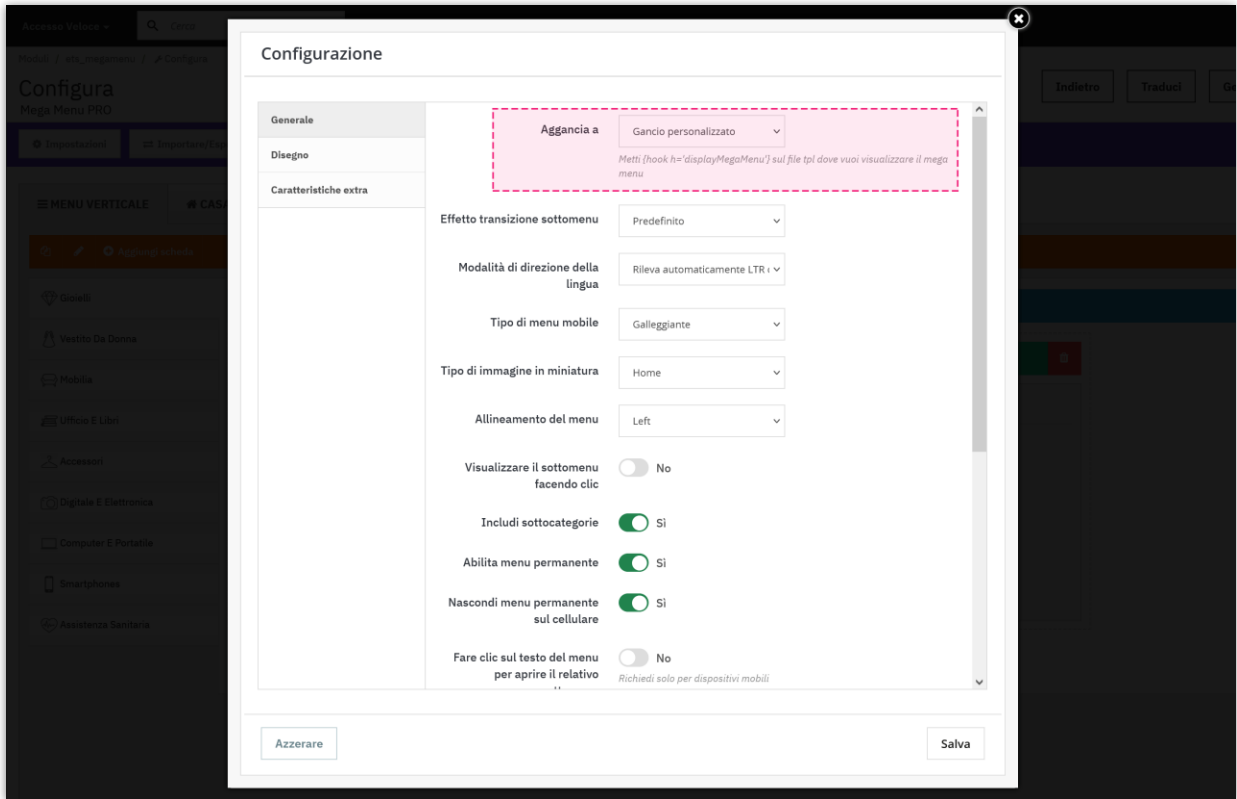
Accesso Veloce
Cerca
Moduli / ets_megamenu / Configura
Configura
Mega Menu PRO
Indietro
Traduci
Impostazioni
Importare/Esp
MENU VERTICALE
CASA
Aggiungi scheda
Gioielli
Vestito Da Donna
Mobilia
Ufficio E Libri
Accessori
Digitale E Elettronica
Computer E Portatile
Smartphones
Assistenza Sanitaria

Configurazione

Generale
Disegno
Caratteristiche extra

Aggancia a
Gancio personalizzato
Metti {hook h='displayMegaMenu'} sul file tpl dove vuoi visualizzare il mega menu

Effetto transizione sottomenu
Predefinito

Modalità di direzione della lingua
Rileva automaticamente LTR

Tipo di menu mobile
Galleggiante

Tipo di immagine in miniatura
Home

Allineamento del menu
Left

Visualizzare il sottomenu facendo clic
No

Includi sottocategorie
Sì

Abilita menu permanente
Sì

Nascondi menu permanente sul cellulare
Sì

Fare clic sul testo del menu per aprire il relativo
No
Richiedi solo per dispositivi mobili

Azzerare
Salva